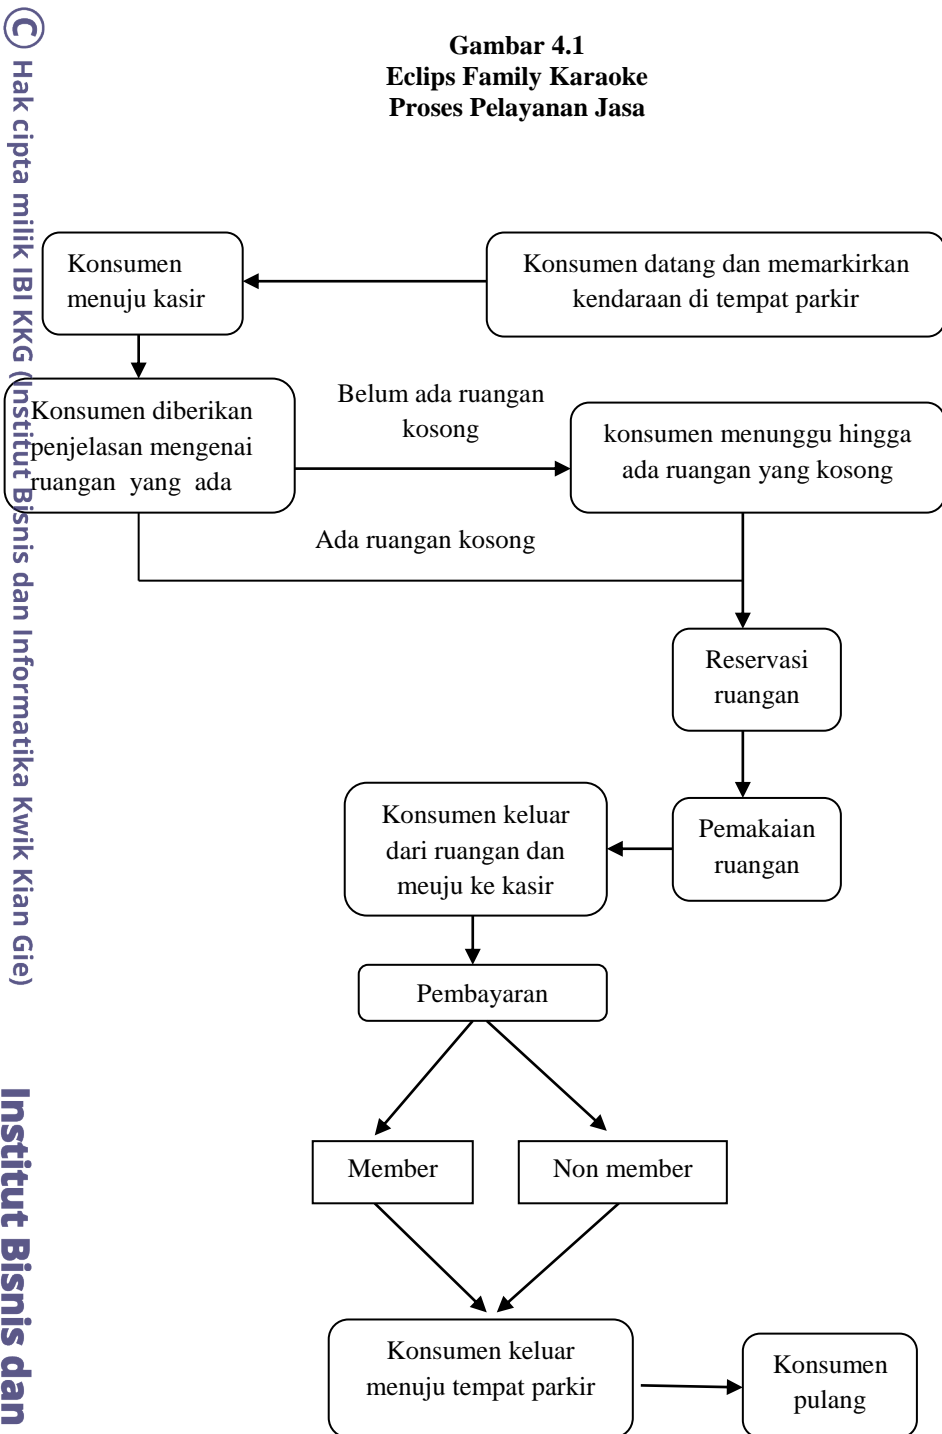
© Hak cipta milik IBI KKG (Institut Bisnis dan Informatika Kwik Kian Gie)

Institut Bisnis dan

Gambar 4.1
Eclips Family Karaoke
Proses Pelayanan Jasa

Konsumen menuju kasir

Konsumen datang dan memarkirkan kendaraan di tempat parkir

Konsumen diberikan penjelasan mengenai ruangan yang ada

Belum ada ruangan kosong

konsumen menunggu hingga ada ruangan yang kosong

Ada ruangan kosong

Reservasi ruangan

Konsumen keluar dari ruangan dan meuju ke kasir

Pemakaian ruangan

Pembayaran

Member

Non member

Konsumen keluar menuju tempat parkir

Konsumen pulang